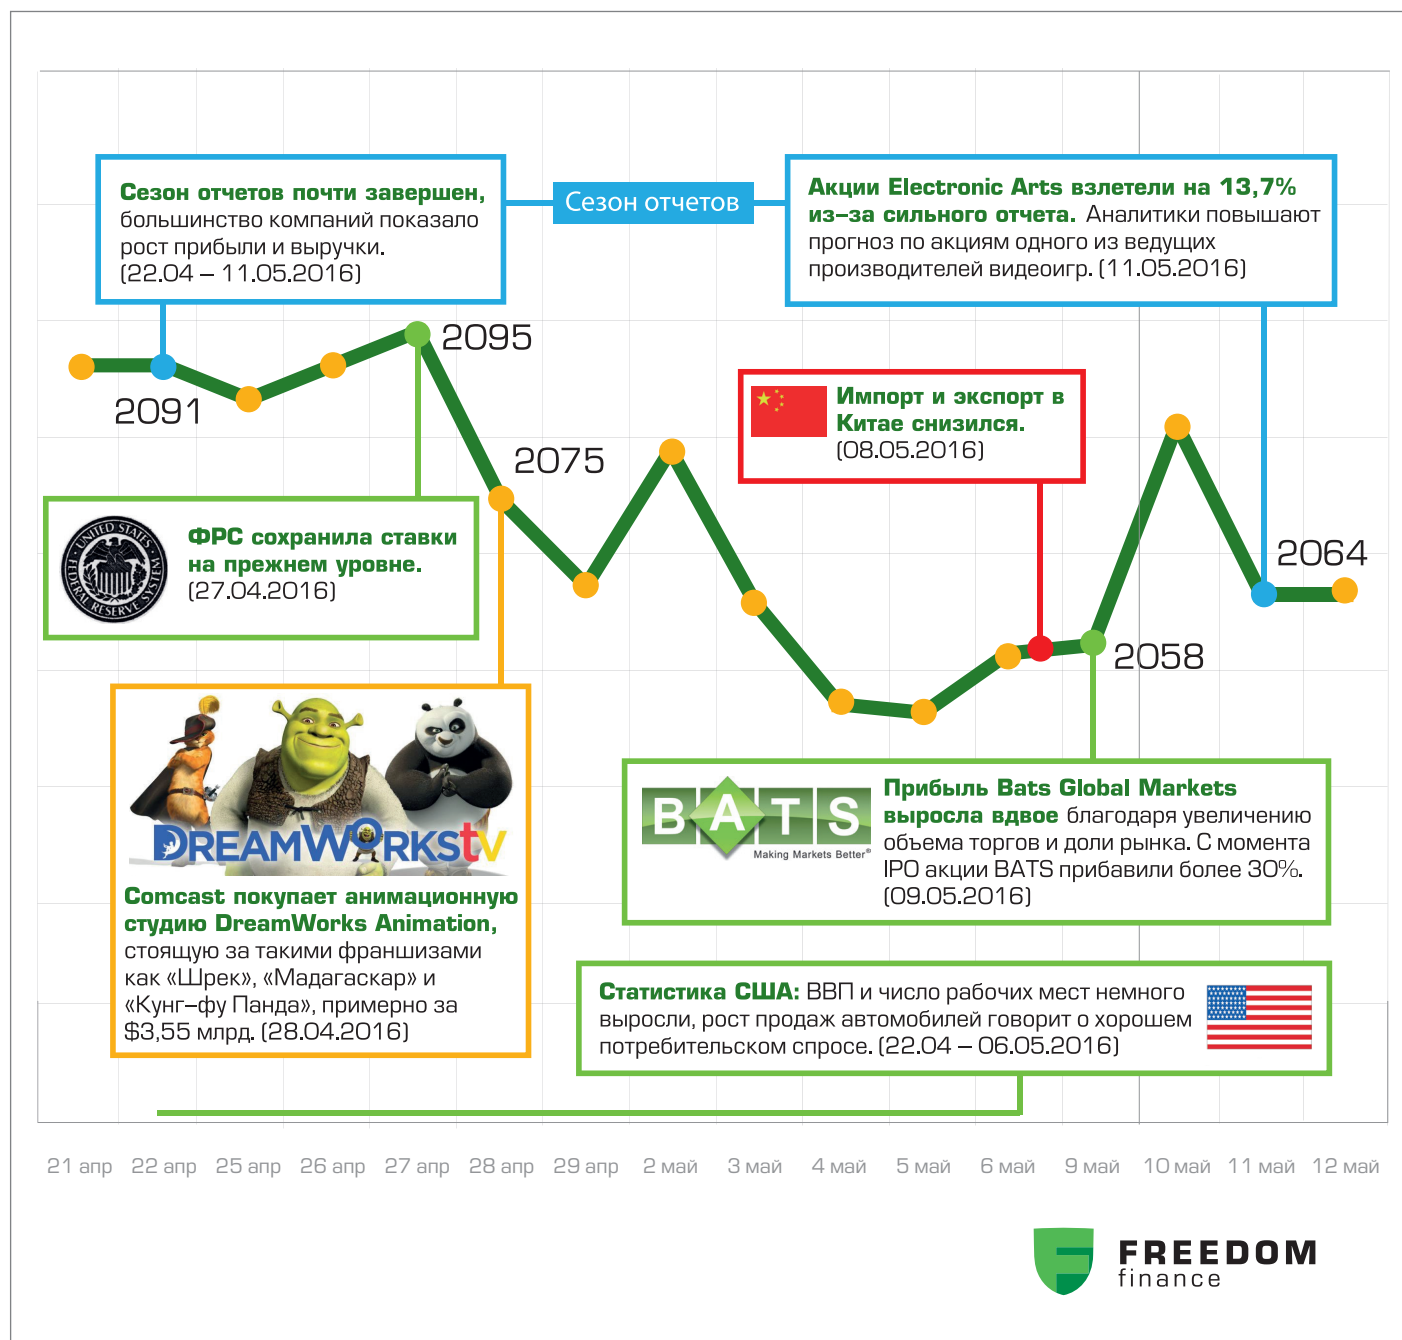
**Сезон отчетов почти завершен,** большинство компаний показало рост прибыли и выручки. (22.04 – 11.05.2016)

Сезон отчетов

**Акции Electronic Arts взлетели на 13,7% из-за сильного отчета.** Аналитики повышают прогноз по акциям одного из ведущих производителей видеоигр. (11.05.2016)

2095

2091

2075

**Импорт и экспорт в Китае снизился.** (08.05.2016)

2064

2058

UNITED STATES FEDERAL RESERVE SYSTEM

**ФРС сохранила ставки на прежнем уровне.** (27.04.2016)

DREAMWORKStv

**Comcast покупает анимационную студию DreamWorks Animation,** стоящую за такими франшизами как «Шрек», «Мадагаскар» и «Кунг-фу Панда», примерно за $3,55 млрд. (28.04.2016)

BATS Making Markets Better®

**Прибыль Bats Global Markets выросла вдвое** благодаря увеличению объема торгов и доли рынка. С момента IPO акции BATS прибавили более 30%. (09.05.2016)

**Статистика США:** ВВП и число рабочих мест немного выросли, рост продаж автомобилей говорит о хорошем потребительском спросе. (22.04 – 06.05.2016)

21 апр 22 апр 25 апр 26 апр 27 апр 28 апр 29 апр 2 май 3 май 4 май 5 май 6 май 9 май 10 май 11 май 12 май

FREEDOM finance